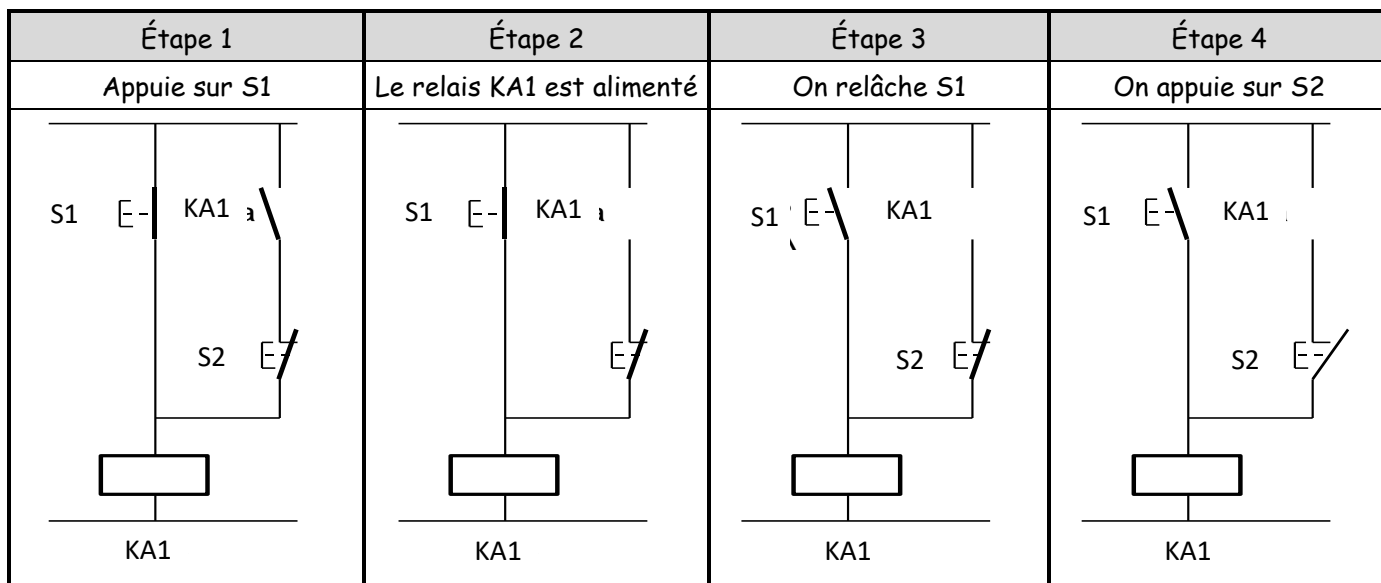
| Étape 1 | Étape 2 | Étape 3 | Étape 4 |
|---|---|---|---|
| Appuie sur S1 | Le relais KA1 est alimenté | On relâche S1 | On appuie sur S2 |
| S1 KA1 S2 KA1 | S1 KA1 KA1 | S1 KA1 S2 KA1 | S1 KA1 S2 KA1 |